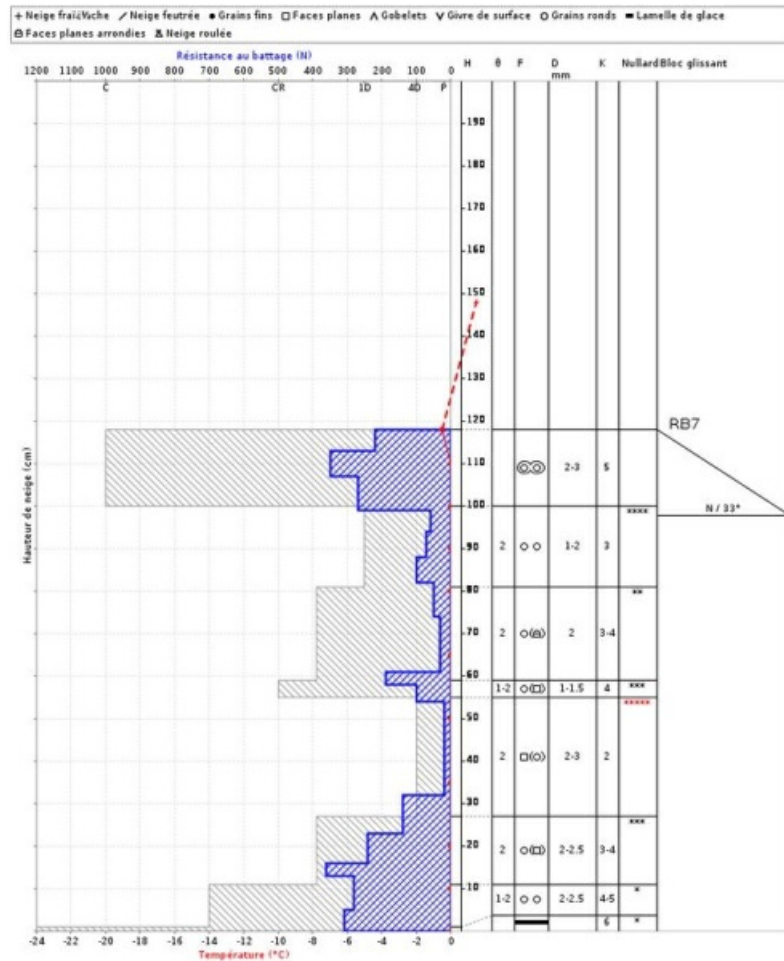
+ Neige fraï¿½che ⁄ Neige feutrée • Grains fins □ Faces planes ∧ Gobelets V Givre de surface ○ Grains ronds ▬ Lamelle de glace
⊖ Faces planes arrondies ⅄ Neige roulée

Résistance au battage (N)

1200 1100 1000 900 800 700 600 500 400 300 200 100 0

C CR 1D 4D P

Hauteur de neige (cm)

H θ F D mm K Nullard Bloc glissant

190
180
170
160
150
140
130
120
110
100
90
80
70
60
50
40
30
20
10

RB7

N / 33°

| θ | F | D mm | K | Nullard |
|---|---|---|---|---|
| | ○○ | 2-3 | 5 | |
| | | | | **** |
| 2 | ○ ○ | 1-2 | 3 | |
| | | | | ** |
| 2 | ○(□) | 2 | 3-4 | |
| 1-2 | ○(□) | 1-1.5 | 4 | *** |
| | | | | ***** |
| 2 | □(○) | 2-3 | 2 | |
| | | | | *** |
| 2 | ○(□) | 2-2.5 | 3-4 | |
| 1-2 | ○ ○ | 2-2.5 | 4-5 | * |
| | ▬ | | 6 | * |

-24 -22 -20 -18 -16 -14 -12 -10 -8 -6 -4 -2 0
Température (°C)